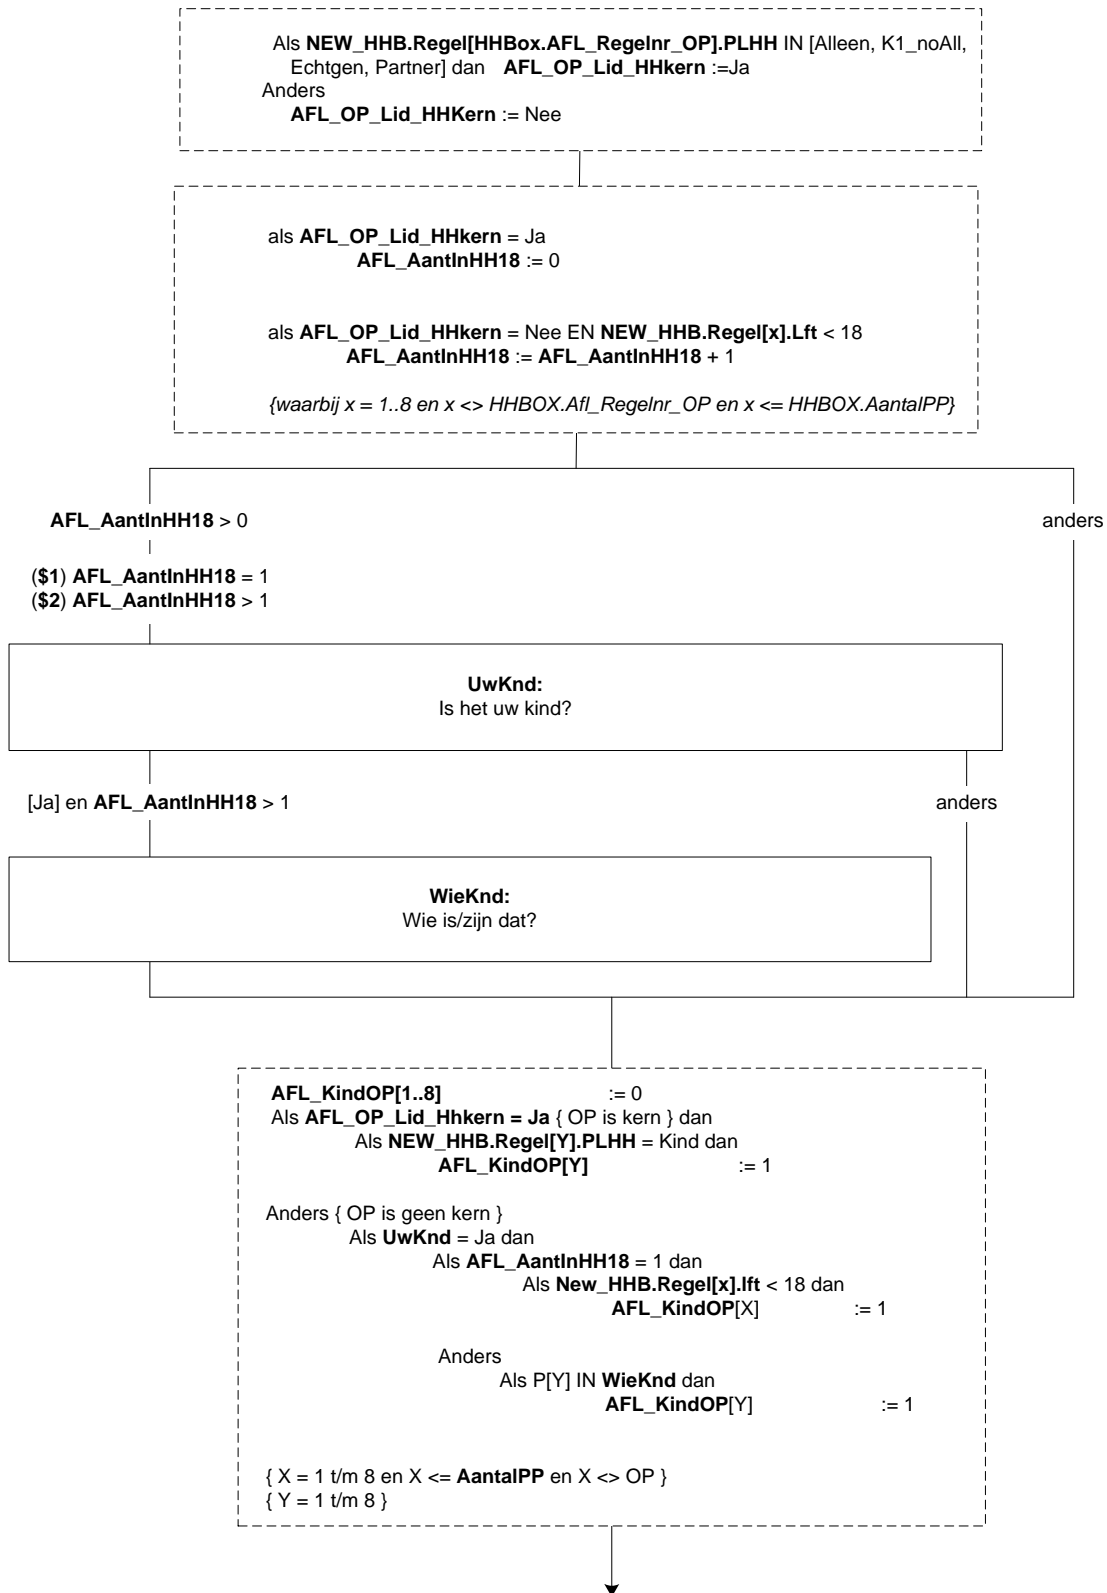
Als **NEW_HHB.Regel[HHBox.AFL_Regelnr_OP].PLHH** IN [Alleen, K1_noAll, Echtgen, Partner] dan **AFL_OP_Lid_HHkern** :=Ja
Anders
**AFL_OP_Lid_HHKern** := Nee

als **AFL_OP_Lid_HHkern** = Ja
**AFL_AantInHH18** := 0

als **AFL_OP_Lid_HHkern** = Nee EN **NEW_HHB.Regel[x].Lft** < 18
**AFL_AantInHH18** := **AFL_AantInHH18** + 1

*{waarbij x = 1..8 en x <> HHBOX.Afl_Regelnr_OP en x <= HHBOX.AantalPP}*

**AFL_AantInHH18** > 0

anders

(**$1**) **AFL_AantInHH18** = 1
(**$2**) **AFL_AantInHH18** > 1

**UwKnd:**
Is het uw kind?

[Ja] en **AFL_AantInHH18** > 1

anders

**WieKnd:**
Wie is/zijn dat?

**AFL_KindOP[1..8]** := 0
Als **AFL_OP_Lid_Hhkern = Ja** { OP is kern } dan
Als **NEW_HHB.Regel[Y].PLHH** = Kind dan
**AFL_KindOP[Y]** := 1

Anders { OP is geen kern }
Als **UwKnd** = Ja dan
Als **AFL_AantInHH18** = 1 dan
Als **New_HHB.Regel[x].lft** < 18 dan
**AFL_KindOP**[X] := 1

Anders
Als P[Y] IN **WieKnd** dan
**AFL_KindOP**[Y] := 1

{ X = 1 t/m 8 en X <= **AantalPP** en X <> OP }
{ Y = 1 t/m 8 }